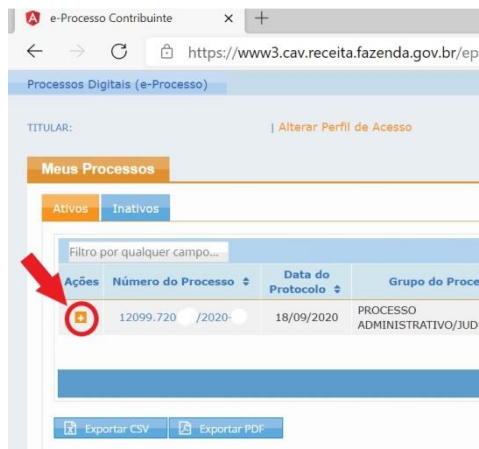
e-Processo Contribuinte ×

https://www3.cav.receita.fazenda.gov.br/ep

Processos Digitais (e-Processo)

TITULAR: | Alterar Perfil de Acesso

Meus Processos

Ativos Inativos

Filtro por qualquer campo...

| Ações | Número do Processo | Data do Protocolo | Grupo do Proce |
|---|---|---|---|
| + | 12099.720 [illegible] /2020- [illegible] | 18/09/2020 | PROCESSO ADMINISTRATIVO/JUD |

Exportar CSV Exportar PDF